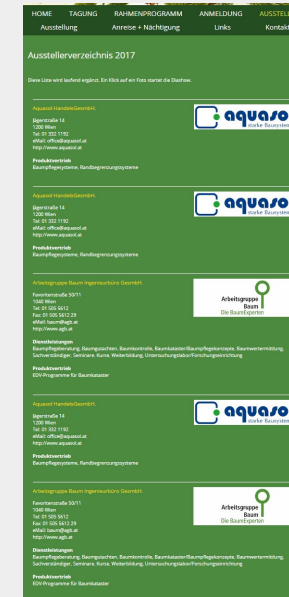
HOME TAGUNG RAHMENPROGRAMM ANMELDUNG AUSSTEL
Ausstellung Anreise + Nächtigung Links Kontakt

Ausstellerverzeichnis 2017

Diese Liste wird laufend ergänzt. Ein Klick auf ein Foto startet die Diashow.

Aquasol HandelsGesmbH.

Jägerstraße 14
1200 Wien
Tel: 01 332 1192
eMail: office@aquasol.at
http://www.aquasol.at

Produktvertrieb
Baumpflegesysteme, Randbegrenzungssysteme

aquaso
starke Baumsyste

Aquasol HandelsGesmbH.

Jägerstraße 14
1200 Wien
Tel: 01 332 1192
eMail: office@aquasol.at
http://www.aquasol.at

Produktvertrieb
Baumpflegesysteme, Randbegrenzungssysteme

aquaso
starke Baumsyste

Arbeitsgruppe Baum Ingenieurbüro GesmbH.

Favoritenstraße 50/11
1040 Wien
Tel: 01 505 5612
Fax: 01 505 5612 29
eMail: baum@agb.at
http://www.agb.at

Dienstleistungen
Baumpflegeberatung, Baumgutachten, Baumkontrolle, Baumkataster/Baumpflegekonzepte, Baumwertermittlung, Sachverständiger, Seminare, Kurse, Weiterbildung, Untersuchungslabor/Forschungseinrichtung

Produktvertrieb
EDV-Programme für Baumkataster

Arbeitsgruppe Baum
Die BaumExperten

Aquasol HandelsGesmbH.

Jägerstraße 14
1200 Wien
Tel: 01 332 1192
eMail: office@aquasol.at
http://www.aquasol.at

Produktvertrieb
Baumpflegesysteme, Randbegrenzungssysteme

aquaso
starke Baumsyste

Arbeitsgruppe Baum Ingenieurbüro GesmbH.

Favoritenstraße 50/11
1040 Wien
Tel: 01 505 5612
Fax: 01 505 5612 29
eMail: baum@agb.at
http://www.agb.at

Dienstleistungen
Baumpflegeberatung, Baumgutachten, Baumkontrolle, Baumkataster/Baumpflegekonzepte, Baumwertermittlung, Sachverständiger, Seminare, Kurse, Weiterbildung, Untersuchungslabor/Forschungseinrichtung

Produktvertrieb
EDV-Programme für Baumkataster

Arbeitsgruppe Baum
Die BaumExperten